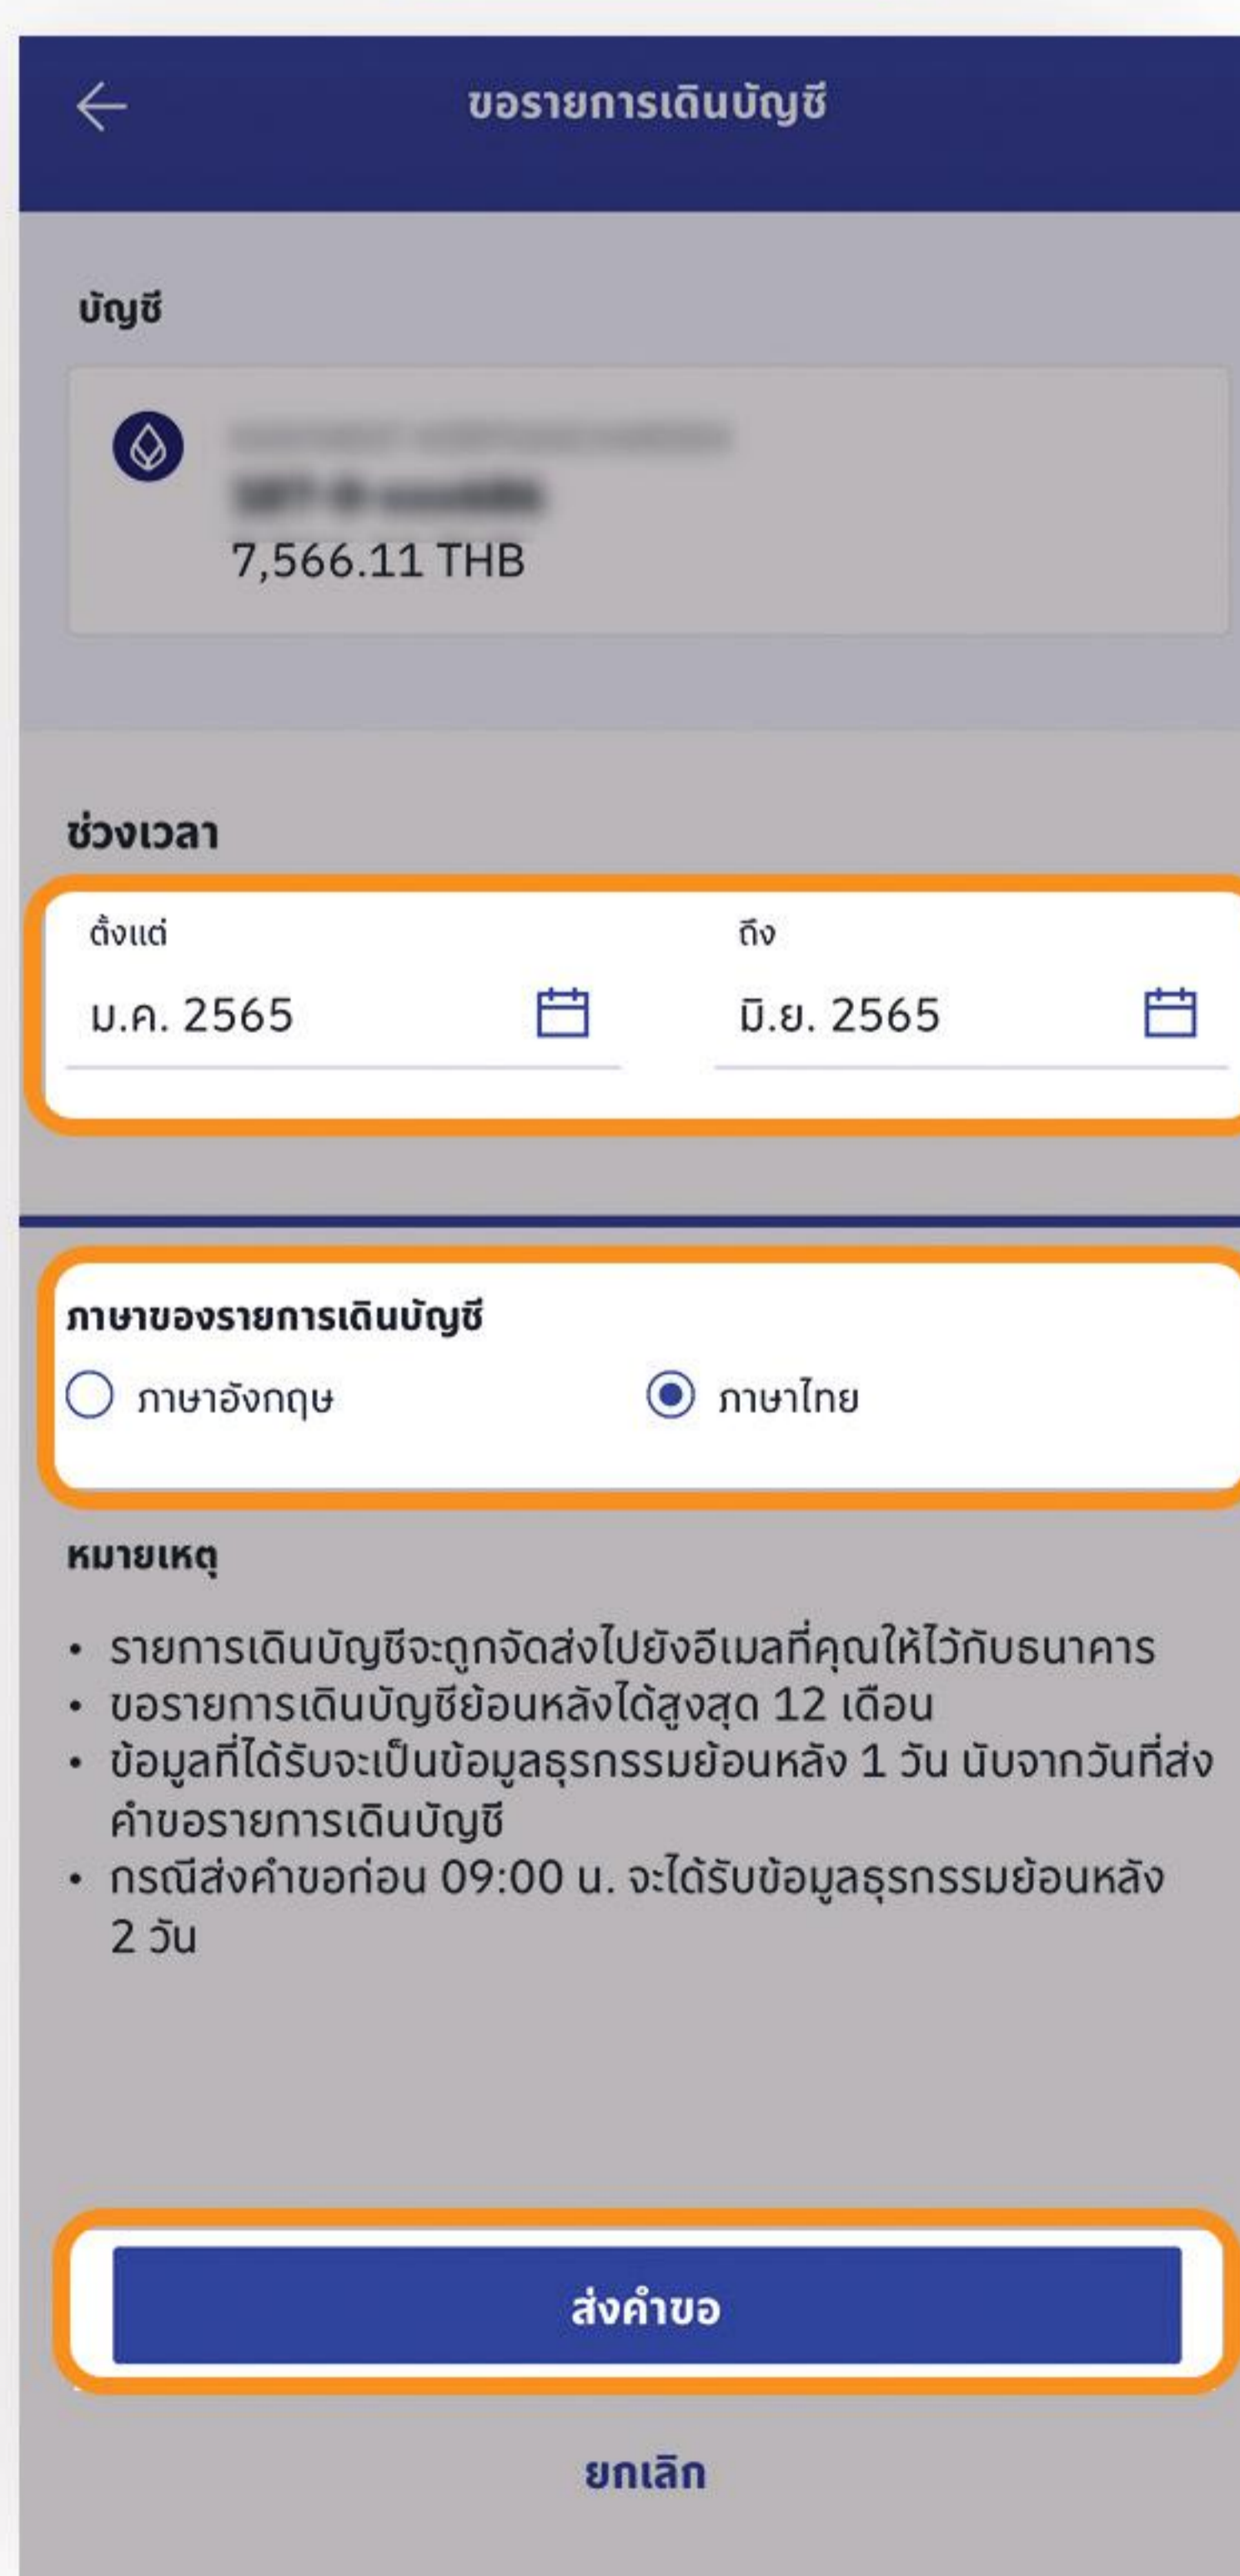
ขอรายการเดินบัญชี

บัญชี

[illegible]
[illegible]
7,566.11 THB

ช่วงเวลา

ตั้งแต่
ม.ค. 2565

ถึง
มิ.ย. 2565

ภาษาของรายการเดินบัญชี
ภาษาอังกฤษ
ภาษาไทย

หมายเหตุ

• รายการเดินบัญชีจะถูกจัดส่งไปยังอีเมลที่คุณให้ไว้กับธนาคาร
• ขอรายการเดินบัญชีย้อนหลังได้สูงสุด 12 เดือน
• ข้อมูลที่ได้รับจะเป็นข้อมูลธุรกรรมย้อนหลัง 1 วัน นับจากวันที่ส่งคำขอรายการเดินบัญชี
• กรณีส่งคำขอก่อน 09:00 น. จะได้รับข้อมูลธุรกรรมย้อนหลัง 2 วัน

ส่งคำขอ

ยกเลิก